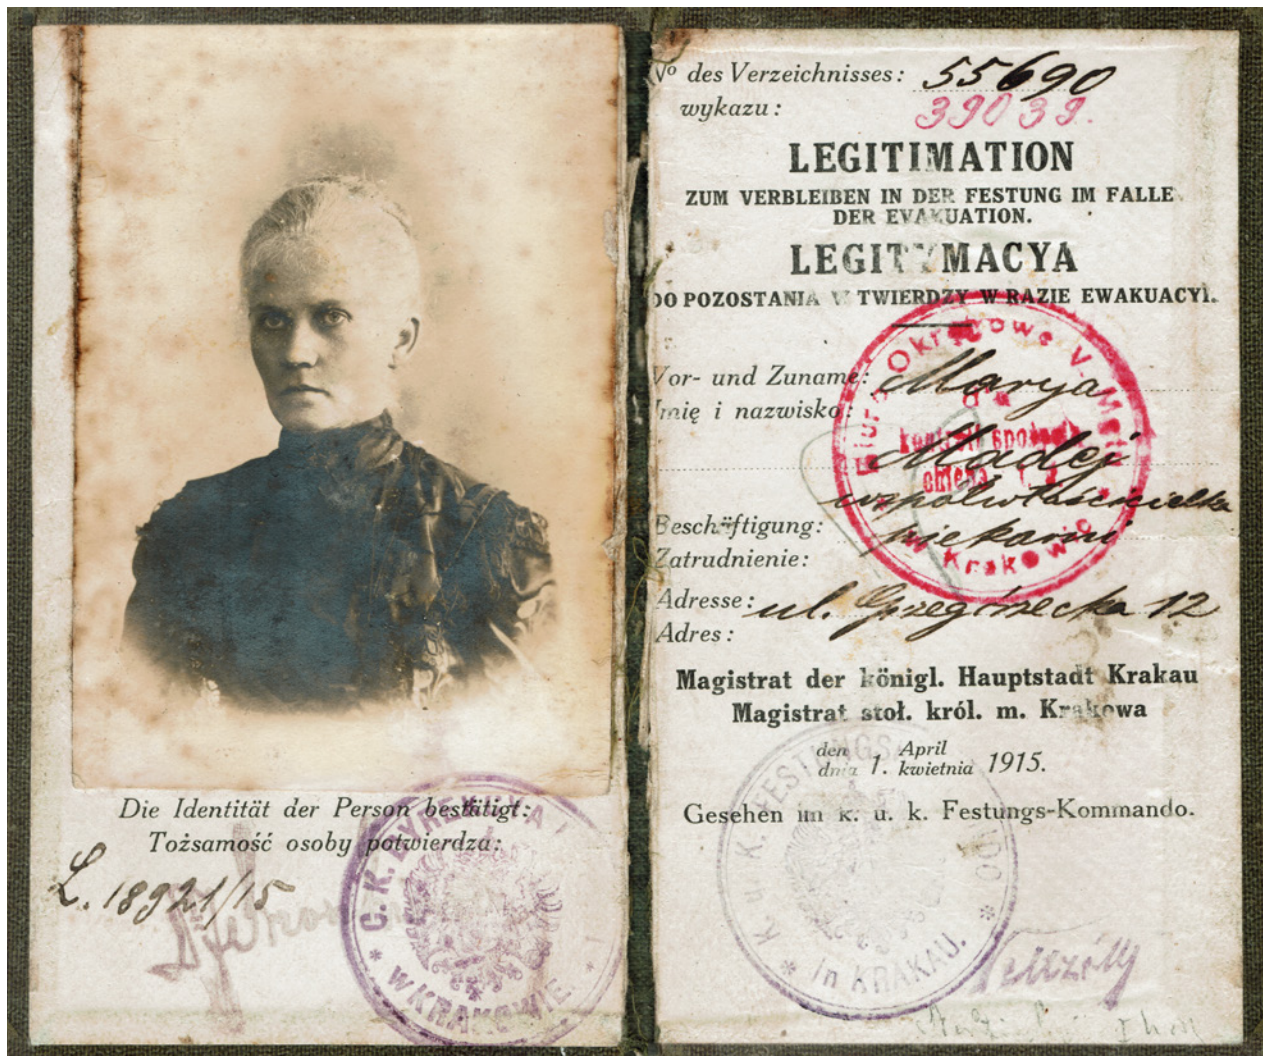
Die Identität der Person bestätigt:
Tożsamość osoby potwierdza:

L. 18921/15

C. K. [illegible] W KRAKOWIE

№ des Verzeichnisses: 55690
wykazu: 39039

LEGITIMATION
ZUM VERBLEIBEN IN DER FESTUNG IM FALLE DER EVAKUATION.

LEGITYMACYA
DO POZOSTANIA W TWIERDZY W RAZIE EWAKUACYI.

Vor- und Zuname: Marya
Imię i nazwisko: Madej

Beschäftigung: współwłaścicielka
Zatrudnienie: piekarni

Adresse: ul. Grzegórzecka 12
Adres:

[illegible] Okręgowe V. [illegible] kontroli spożywczej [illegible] w Krakowie

Magistrat der königl. Hauptstadt Krakau
Magistrat stoł. król. m. Krakowa

den 1. April 1915.
dnia 1. kwietnia 1915.

Gesehen im k. u. k. Festungs-Kommando.

K. u. K. FESTUNGS-KOMMANDO In KRAKAU.

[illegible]